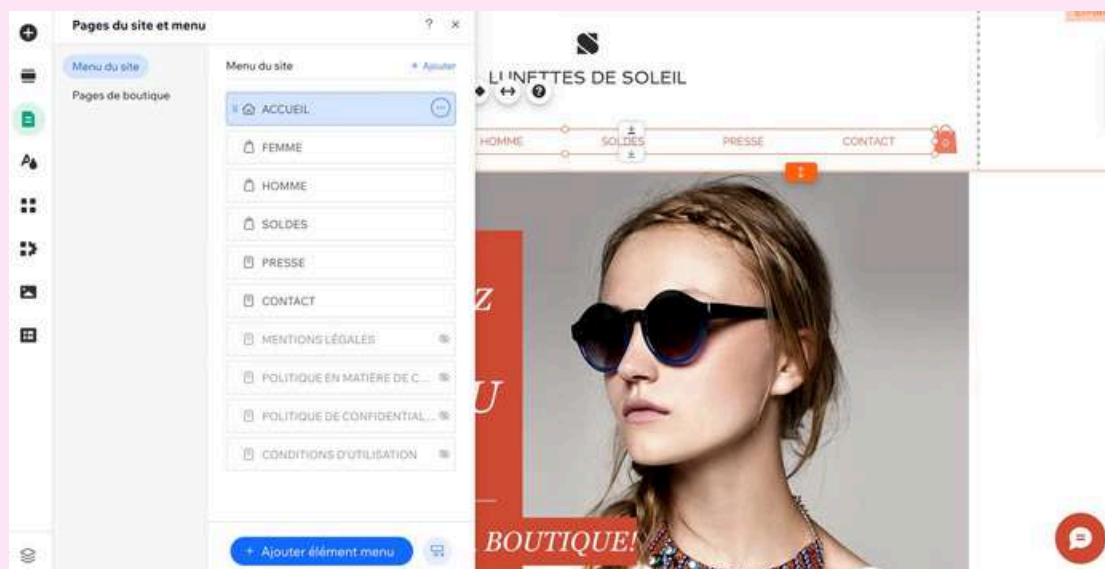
Pages du site et menu

?

×

Menu du site

Pages de boutique

Menu du site

+ Ajouter

ACCUEIL

FEMME

HOMME

SOLDES

PRESSE

CONTACT

MENTIONS LÉGALES

POLITIQUE EN MATIÈRE DE C...

POLITIQUE DE CONFIDENTIAL...

CONDITIONS D'UTILISATION

+ Ajouter élément menu

LUNETTES DE SOLEIL

HOMME

SOLDES

PRESSE

CONTACT

Z

U

BOUTIQUE!